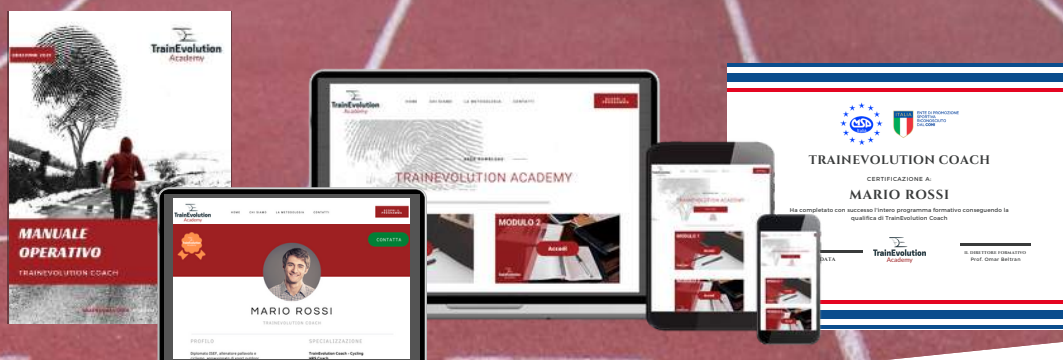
EDIZIONE 2021

TrainEvolution Academy

MANUALE OPERATIVO

TRAINEVOLUTION COACH

TrainEvolution Academy

HOME CHI SIAMO LA METODOLOGIA CONTATTI

TRAINEVOLUTION ACADEMY

MODULO 2

Accedi

MODULO 1

TrainEvolution Academy

HOME CHI SIAMO LA METODOLOGIA CONTATTI

CONTATTA

MARIO ROSSI

TRAINEVOLUTION COACH

PROFILO

SPECIALIZZAZIONE

TrainEvolution Coach - Cycling

CSEN

ITALIA ENTE DI PROMOZIONE SPORTIVA RICONOSCIUTO DAL CONI

TRAINEVOLUTION COACH

CERTIFICAZIONE A:

MARIO ROSSI

Ha completato con successo l'intero programma formativo conseguendo la qualifica di TrainEvolution Coach

DATA

TrainEvolution Academy

IL DIRETTORE FORMATIVO
Prof. Omar Beltran